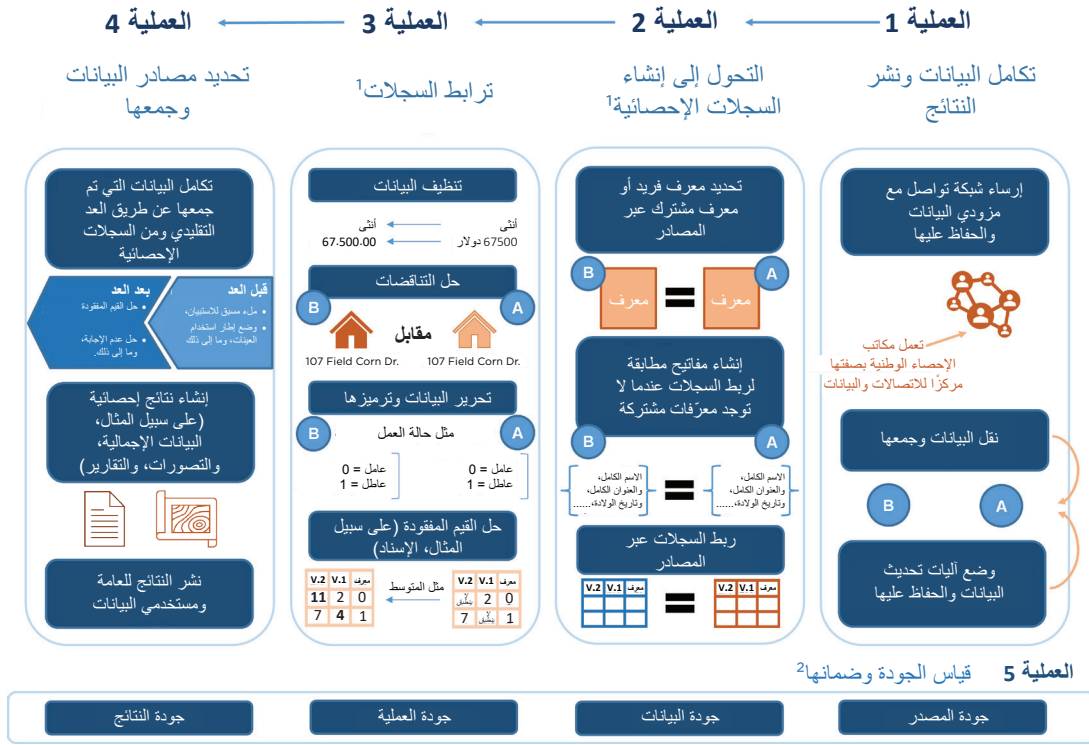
العملية 1 العملية 2 العملية 3 العملية 4

تكامل البيانات ونشر النتائج

التحول إلى إنشاء السجلات الإحصائية$^1$

ترابط السجلات$^1$

تحديد مصادر البيانات وجمعها

إرساء شبكة تواصل مع مزودي البيانات والحفاظ عليها

تعمل مكاتب الإحصاء الوطنية بصفتها مركزًا للاتصالات والبيانات

نقل البيانات وجمعها

A B

وضع آليات تحديث البيانات والحفاظ عليها

تحديد معرف فريد أو معرف مشترك عبر المصادر

A B

معرف = معرف

إنشاء مفاتيح مطابقة لربط السجلات عندما لا توجد معرّفات مشتركة

A B

الاسم الكامل، والعنوان الكامل، وتاريخ الولادة،...... = الاسم الكامل، والعنوان الكامل، وتاريخ الولادة،......

ربط السجلات عبر المصادر

| معرف | V.1 | V.2 |
|---|---|---|
| | | |
| | | |

=

| معرف | V.1 | V.2 |
|---|---|---|
| | | |
| | | |

تنظيف البيانات

أنثى 67500 دولار → أنثى 67.500.00

حل التناقضات

A B

107 Field Corn Dr. مقابل 107 Field Corn Dr.

تحرير البيانات وترميزها

A B

مثل حالة العمل

عامل = 0 عاطل = 1 عامل = 0 عاطل = 1

حل القيم المفقودة (على سبيل المثال، الإسناد)

| معرف | V.1 | V.2 |
|---|---|---|
| 0 | 2 | يُشْتق |
| 1 | يُشْتق | 7 |

مثل المتوسط

| معرف | V.1 | V.2 |
|---|---|---|
| 0 | 2 | 11 |
| 1 | 4 | 7 |

تكامل البيانات التي تم جمعها عن طريق العد التقليدي ومن السجلات الإحصائية

قبل العد
• مل، مسبق للاستبيان،
• وضع إطار استخدام العينات، وما إلى ذلك

بعد العد
• حل القيم المفقودة
• حل عدم الإجابة، وما إلى ذلك.

إنشاء نتائج إحصائية (على سبيل المثال، البيانات الإجمالية، والتصورات، والتقارير)

نشر النتائج للعامة ومستخدمي البيانات

العملية 5 قياس الجودة وضمانها$^2$

جودة المصدر جودة البيانات جودة العملية جودة النتائج